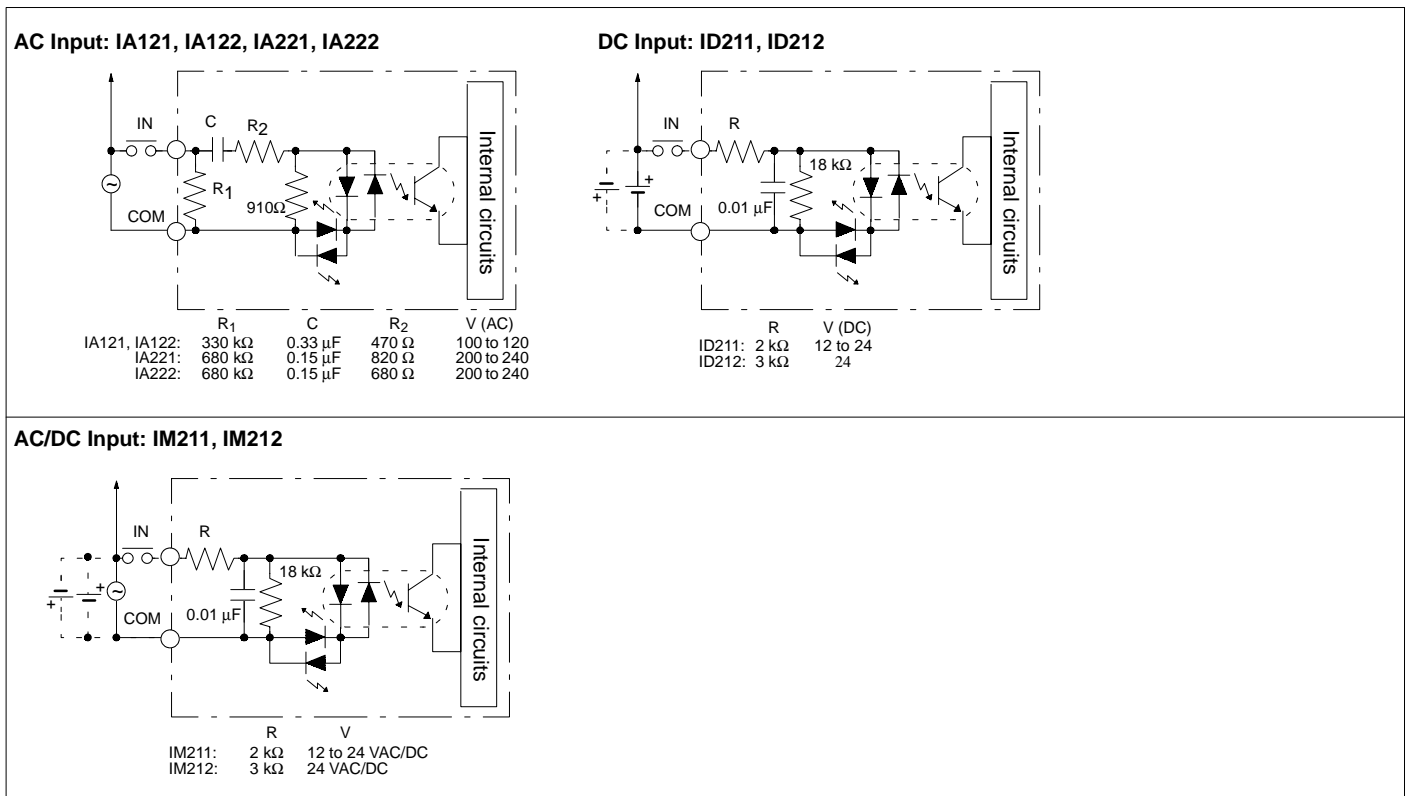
AC Input: IA121, IA122, IA221, IA222

IN
C
$R_2$
$R_1$
910Ω
COM
Internal circuits

| | $R_1$ | C | $R_2$ | V (AC) |
|---|---|---|---|---|
| IA121, IA122: | 330 kΩ | 0.33 μF | 470 Ω | 100 to 120 |
| IA221: | 680 kΩ | 0.15 μF | 820 Ω | 200 to 240 |
| IA222: | 680 kΩ | 0.15 μF | 680 Ω | 200 to 240 |

DC Input: ID211, ID212

IN
R
18 kΩ
-
+
+
-
COM
0.01 μF
Internal circuits

| | R | V (DC) |
|---|---|---|
| ID211: | 2 kΩ | 12 to 24 |
| ID212: | 3 kΩ | 24 |

AC/DC Input: IM211, IM212

IN
R
18 kΩ
-
+
+
-
COM
0.01 μF
Internal circuits

| | R | V |
|---|---|---|
| IM211: | 2 kΩ | 12 to 24 VAC/DC |
| IM212: | 3 kΩ | 24 VAC/DC |